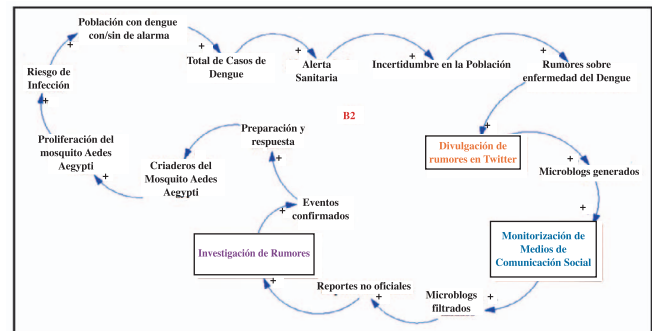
Población con dengue con/sin de alarma

+

+

Total de Casos de Dengue

+

Alerta Sanitaria

+

Incertidumbre en la Población

+

Rumores sobre enfermedad del Dengue

Riesgo de Infección

+

B2

+

Divulgación de rumores en Twitter

+

Microblogs generados

Proliferación del mosquito Aedes Aegypti

+

Preparación y respuesta

+

Criaderos del Mosquito Aedes Aegypti

Eventos confirmados

+

Investigación de Rumores

+

Monitorización de Medios de Comunicación Social

+

Reportes no oficiales

-

+

Microblogs filtrados

+